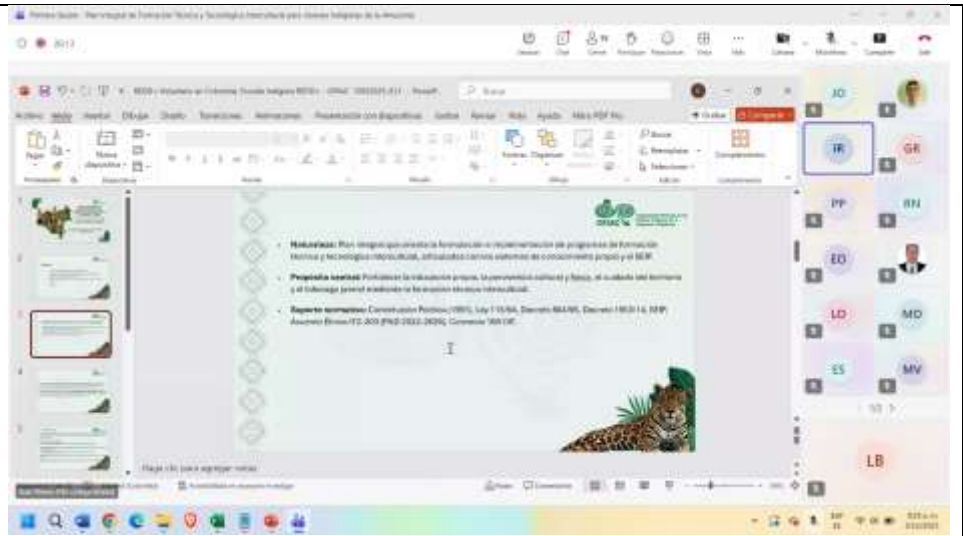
Primera Sesión - Plan Integral de Formación Técnica y Tecnológica Intercultural para Pueblos Indígenas de la Amazonía

Archivo Inicio Insertar Dibujar Diseño Transiciones Animaciones Presentación con diapositivas Grabar Revisar Vista Ayuda

Naturaleza: Plan integral que orienta la formación e implementación de programas de formación técnica y tecnológica intercultural, articulados con los sistemas de conocimiento propio y el SENA.

Propuesta central: Fortalecer la educación propia, la pervivencia cultural y física, el cuidado del territorio y el liderazgo juvenil mediante la formación técnica intercultural.

Soporte normativo: Constitución Política (1991), Ley 115/94, Decreto 804/95, Decreto 1953/14, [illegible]

OPIAC

Haga clic para agregar notas

JO
IR
GR
PP
RN
EO
LO
MO
ES
MV
LB